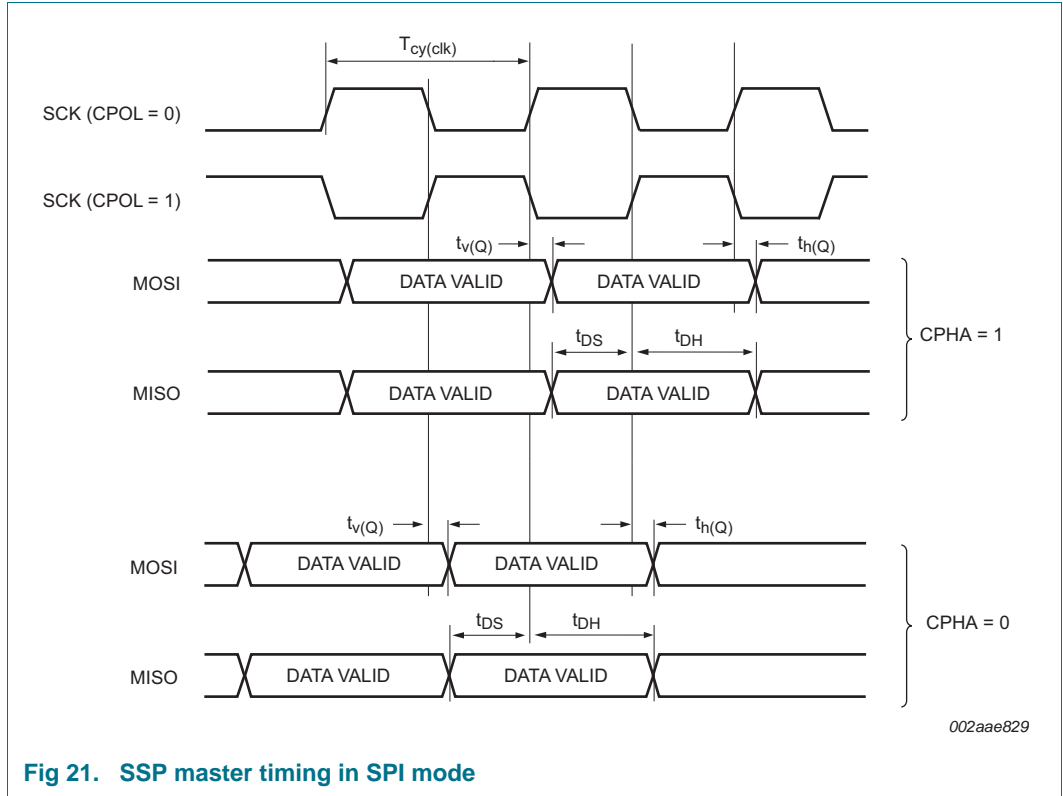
$T_{cy(clk)}$

SCK (CPOL = 0)

SCK (CPOL = 1)

$t_{v(Q)}$ $t_{h(Q)}$

MOSI DATA VALID DATA VALID

$t_{DS}$ $t_{DH}$

MISO DATA VALID DATA VALID

CPHA = 1

$t_{v(Q)}$ $t_{h(Q)}$

MOSI DATA VALID DATA VALID

$t_{DS}$ $t_{DH}$

MISO DATA VALID DATA VALID

CPHA = 0

002aae829

Fig 21. SSP master timing in SPI mode